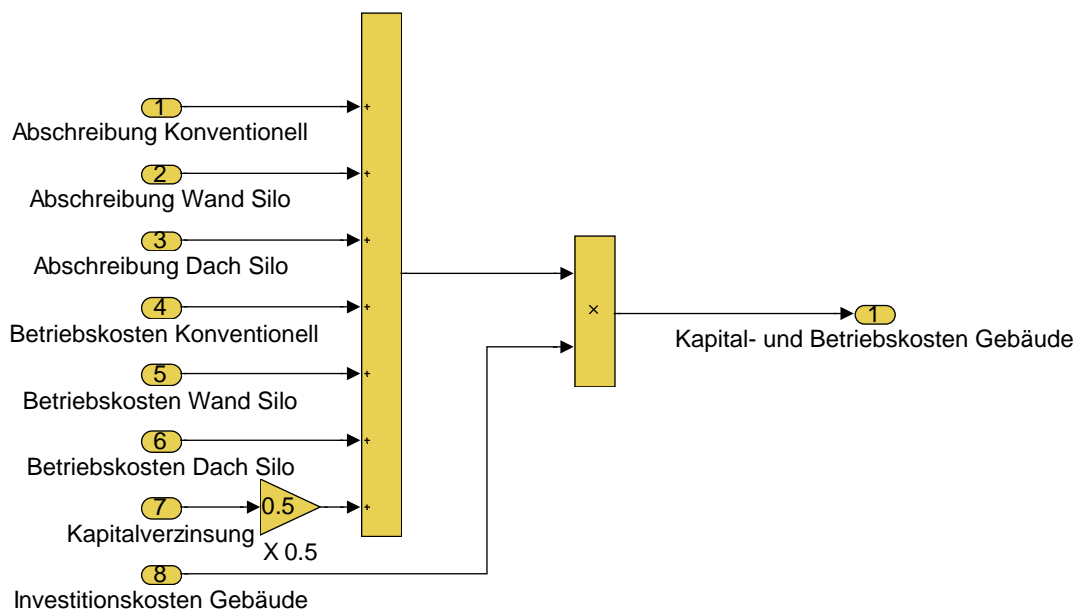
1
Abschreibung Konventionell

2
Abschreibung Wand Silo

3
Abschreibung Dach Silo

4
Betriebskosten Konventionell

5
Betriebskosten Wand Silo

6
Betriebskosten Dach Silo

7
Kapitalverzinsung

0.5
X 0.5

8
Investitionskosten Gebäude

+
+
+
+
+
+
+

×

1
Kapital- und Betriebskosten Gebäude